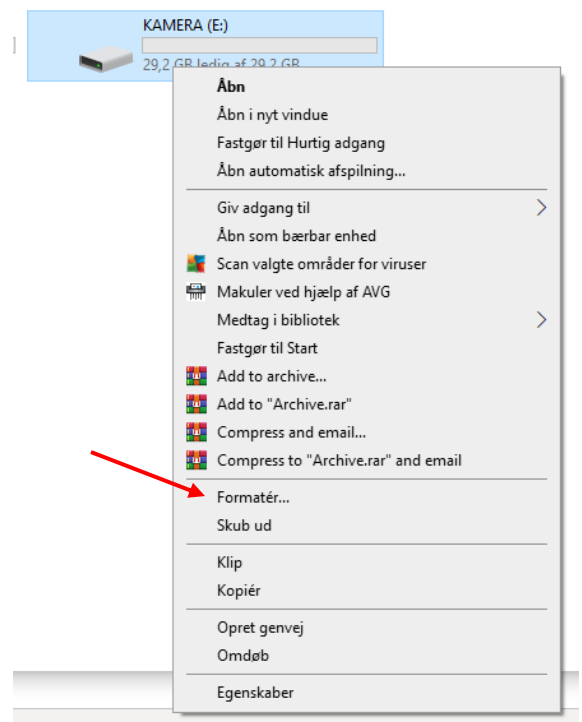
KAMERA (E:)
29,2 GB ledig af 29,2 GB

Åbn
Åbn i nyt vindue
Fastgør til Hurtig adgang
Åbn automatisk afspilning...

Giv adgang til
Åbn som bærbar enhed
Scan valgte områder for viruser
Makuler ved hjælp af AVG
Medtag i bibliotek
Fastgør til Start
Add to archive...
Add to "Archive.rar"
Compress and email...
Compress to "Archive.rar" and email

Formatér...
Skub ud

Klip
Kopiér

Opret genvej
Omdøb

Egenskaber